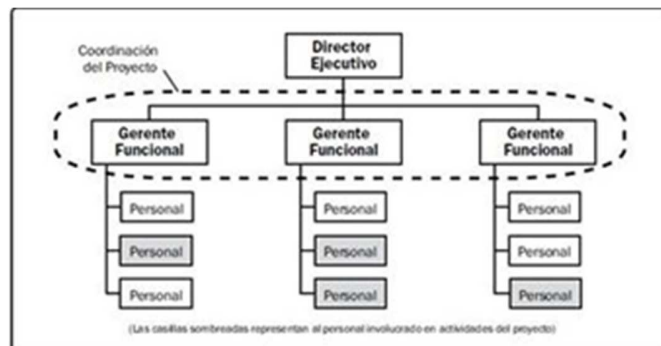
Coordinación del Proyecto

Director Ejecutivo

Gerente Funcional

Gerente Funcional

Gerente Funcional

Personal

Personal

Personal

Personal

Personal

Personal

Personal

Personal

Personal

(Las casillas sombreadas representan al personal involucrado en actividades del proyecto)